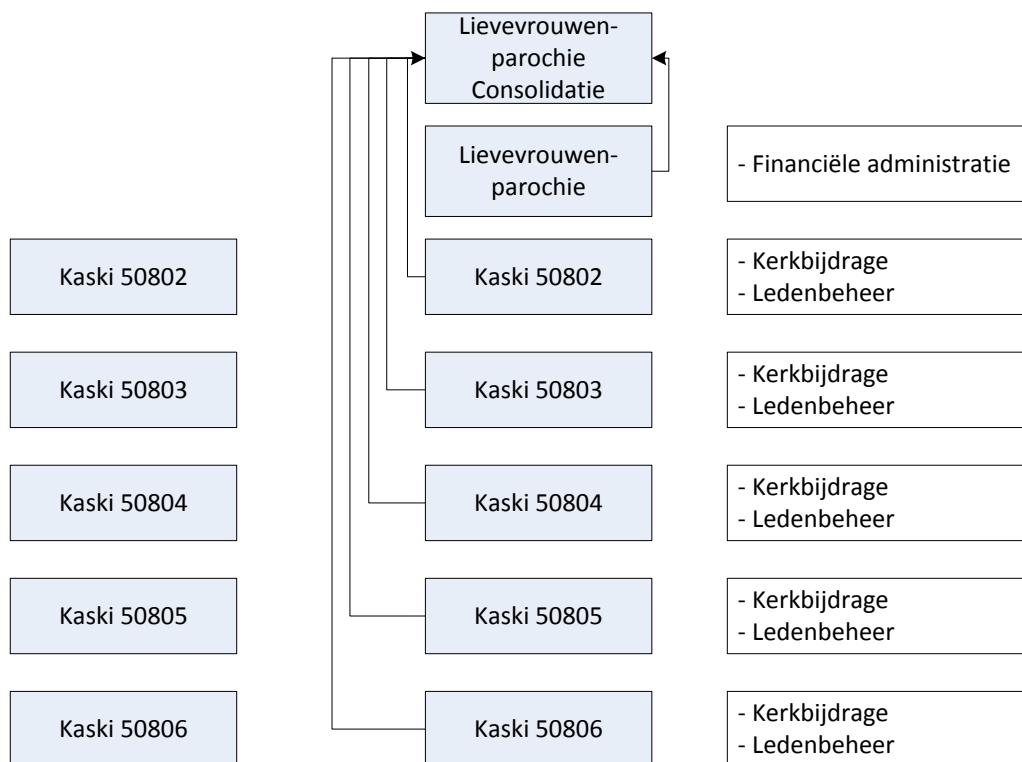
Lievevrouwenparochie Consolidatie

Lievevrouwenparochie

- Financiële administratie

Kaski 50802

Kaski 50802

- Kerkbijdrage
- Ledenbeheer

Kaski 50803

Kaski 50803

- Kerkbijdrage
- Ledenbeheer

Kaski 50804

Kaski 50804

- Kerkbijdrage
- Ledenbeheer

Kaski 50805

Kaski 50805

- Kerkbijdrage
- Ledenbeheer

Kaski 50806

Kaski 50806

- Kerkbijdrage
- Ledenbeheer